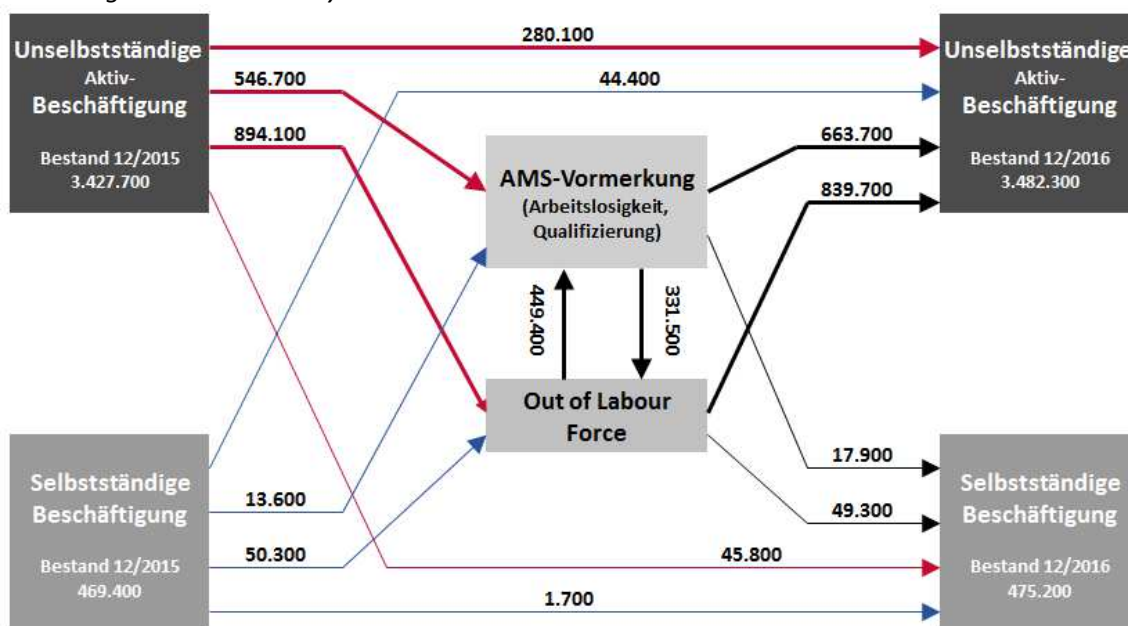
Unselbstständige Aktiv-Beschäftigung

Bestand 12/2015
3.427.700

280.100

546.700

44.400

894.100

Unselbstständige Aktiv-Beschäftigung

Bestand 12/2016
3.482.300

663.700

839.700

AMS-Vormerkung
(Arbeitslosigkeit, Qualifizierung)

449.400

331.500

Out of Labour Force

Selbstständige Beschäftigung

Bestand 12/2015
469.400

13.600

50.300

17.900

49.300

45.800

1.700

Selbstständige Beschäftigung

Bestand 12/2016
475.200